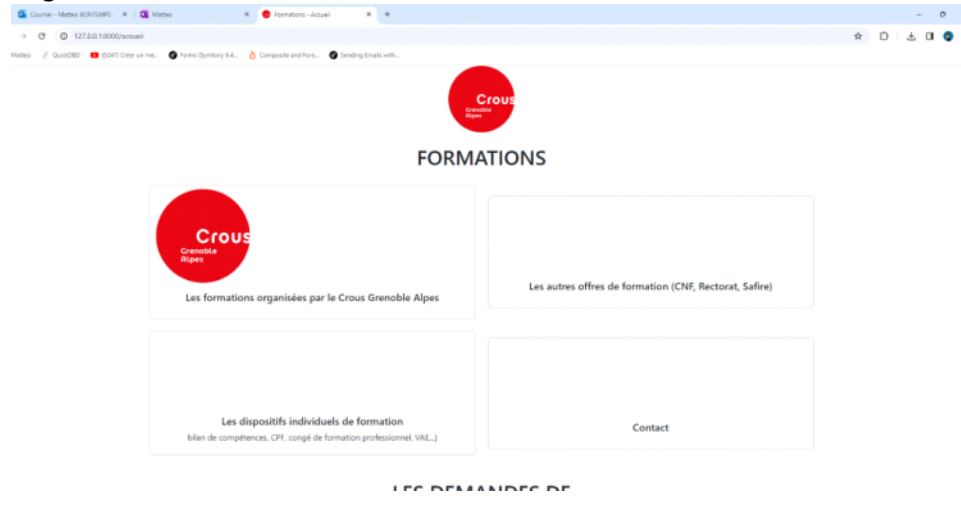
Courrier - Matteo BONTEMPS | Matteo | Formations - Accueil | +

127.0.0.1:8000/accueil

Matteo | QuickDBD | (5247) Créer un me... | Forms (Symfony 6.4... | Composite and Form... | Sending Emails with...

Crous Grenoble Alpes

FORMATIONS

Crous Grenoble Alpes

Les formations organisées par le Crous Grenoble Alpes

Les autres offres de formation (CNF, Rectorat, Safire)

Les dispositifs individuels de formation

bilan de compétences, CPF, congé de formation professionnel, VAE...)

Contact

LES DEMANDES DE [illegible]